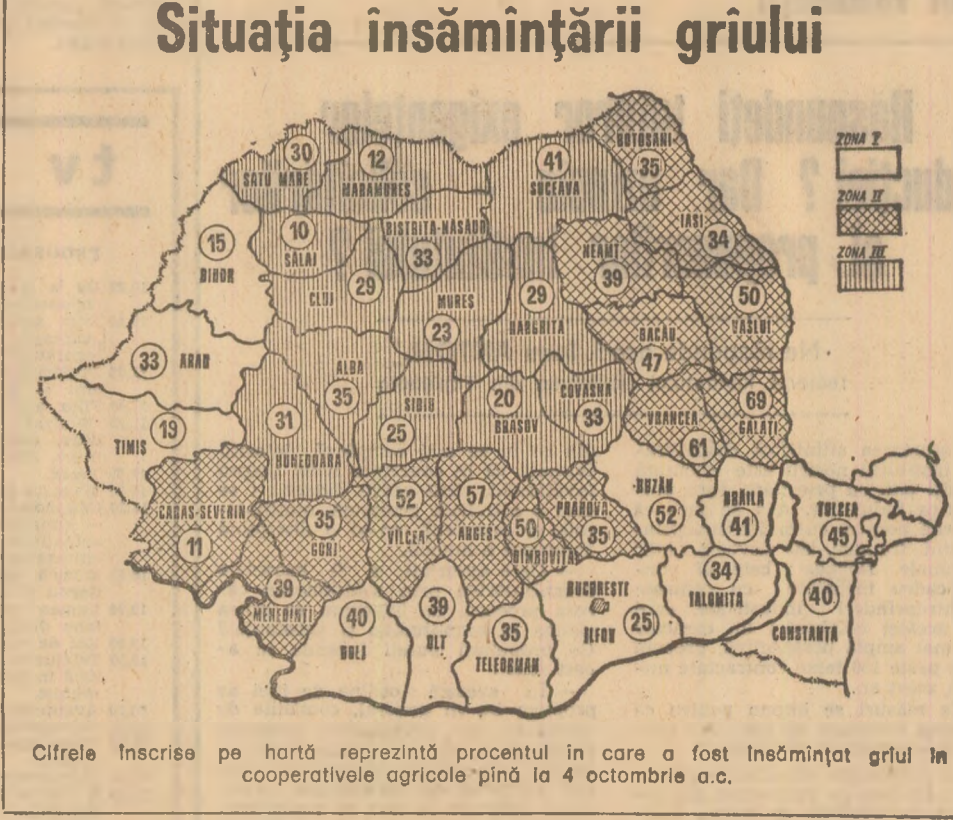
Situaţia însămînţării grîului

ZONA I
ZONA II
ZONA III

30 SATU MARE
12 MARAMURES
41 SUCEAVA
35 BOTOSANI
10 SALAJ
33 BISTRITA-NĂSĂUD
34 IASI
15 BIHOR
39 NEAMT
29 CLUJ
23 MURES
29 HARGHITA
50 VASLUI
47 BACĂU
33 ARAD
35 ALBA
20 BRASOV
33 COVASNA
69 GALATI
19 TIMIS
31 HUNEDOARA
25 SIBIU
61 VRANCEA
52 BUZĂU
41 BRĂILA
45 TULCEA
11 CARAS-SEVERIN
35 GORJ
52 VÎLCEA
57 ARGES
50 DÎMBOVITA
35 PRAHOVA
39 MEHEDINTI
34 IALOMITA
BUCURESTI
25 ILFOV
40 CONSTANTA
40 DOLJ
39 OLT
35 TELEORMAN

Cifrele înscrise pe hartă reprezintă procentul în care a fost însămînţat grîul în cooperativele agricole pînă la 4 octombrie a.c.